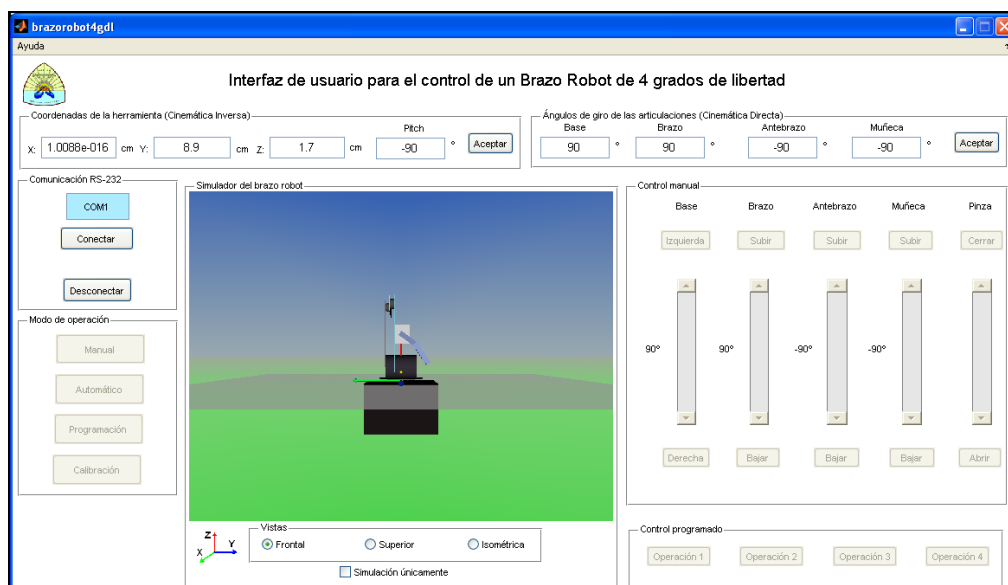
brazorobot4gdl

Ayuda

Interfaz de usuario para el control de un Brazo Robot de 4 grados de libertad

Coordenadas de la herramienta (Cinemática Inversa)

X: 1.0088e-016 cm Y: 8.9 cm Z: 1.7 cm Pitch -90 ° Aceptar

Ángulos de giro de las articulaciones (Cinemática Directa)

Base 90 ° Brazo 90 ° Antebrazo -90 ° Muñeca -90 ° Aceptar

Comunicación RS-232

COM1

Conectar

Desconectar

Modo de operación

Manual

Automático

Programación

Calibración

Simulador del brazo robot

Control manual

Base Brazo Antebrazo Muñeca Pinza

Izquierda Subir Subir Subir Cerrar

90° 90° -90° -90°

Derecha Bajar Bajar Bajar Abrir

Z Y X

Vistas

Frontal Superior Isométrica

Simulación únicamente

Control programado

Operación 1 Operación 2 Operación 3 Operación 4